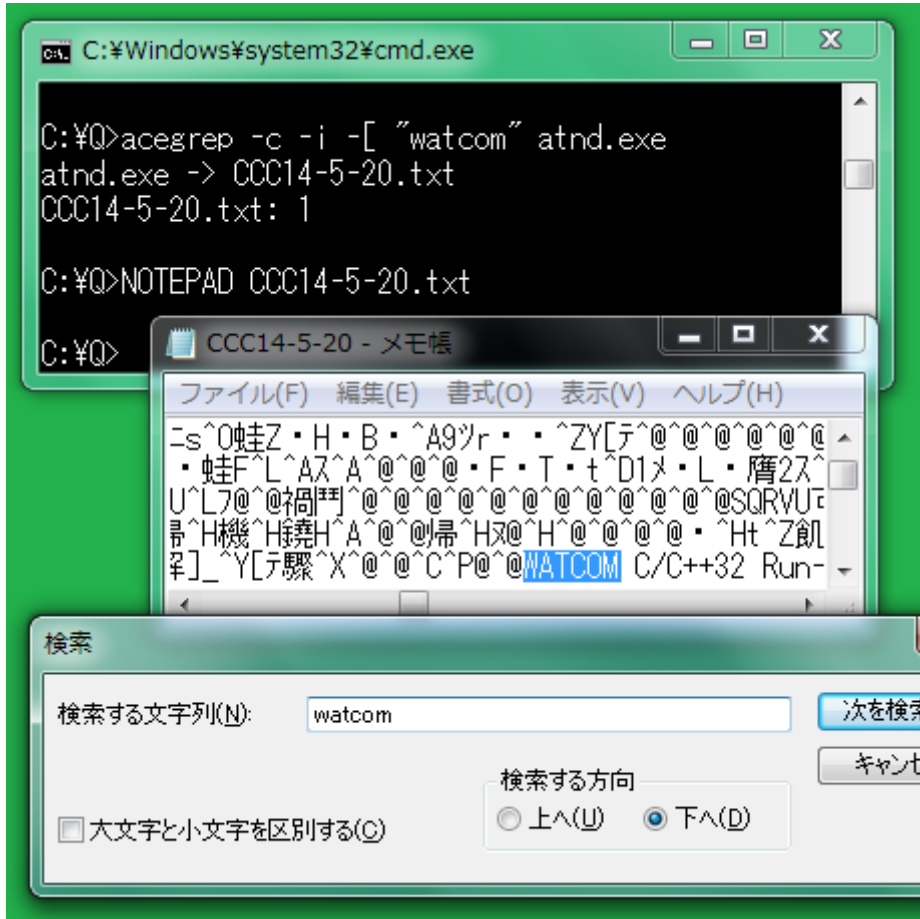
C:¥Windows¥system32¥cmd.exe

C:¥Q>acegrep -c -i -[ "watcom" atnd.exe
atnd.exe -> CCC14-5-20.txt
CCC14-5-20.txt: 1

C:¥Q>NOTEPAD CCC14-5-20.txt

C:¥Q>

CCC14-5-20 - メモ帳

ファイル(F) 編集(E) 書式(O) 表示(V) ヘルプ(H)

ﾆs^O蛙Z・H・B・^A9ｿr・・^ZY[ﾃ^@^@^@^@^@^@
・蛙F^L^Aｽ^A^@^@^@・F・T・t^D1ﾒ・L・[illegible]2ｽ^
U^L7@^@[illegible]^@^@^@^@^@^@^@^@^@^@^@SQRVUﾃ
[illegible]^H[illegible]^H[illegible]H^A^@^@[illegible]^Hｽ@^H^@^@^@^@・^Ht^Z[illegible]
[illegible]]_^Y[ﾃ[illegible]^X^@^@^C^P@^@WATCOM C/C++32 Run-

検索

検索する文字列(N): watcom

次を検索

キャンセ

検索する方向
上へ(U) 下へ(D)

大文字と小文字を区別する(C)